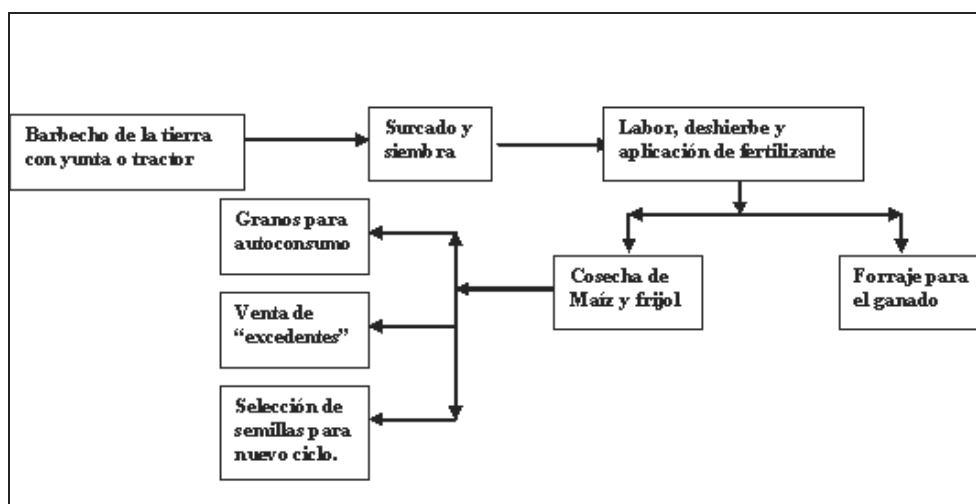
Barbecho de la tierra con yunta o tractor

Surcado y siembra

Labor, deshierbe y aplicación de fertilizante

Granos para autoconsumo

Venta de "excedentes"

Selección de semillas para nuevo ciclo.

Cosecha de Maíz y frijol

Forraje para el ganado